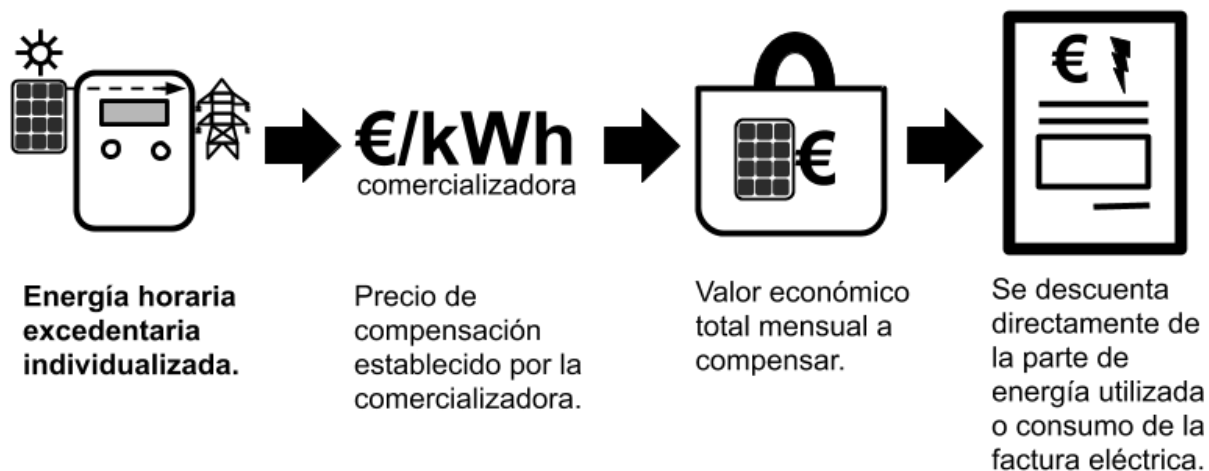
€/kWh
comercializadora

€

€

Energía horaria excedentaria individualizada.

Precio de compensación establecido por la comercializadora.

Valor económico total mensual a compensar.

Se descuenta directamente de la parte de energía utilizada o consumo de la factura eléctrica.